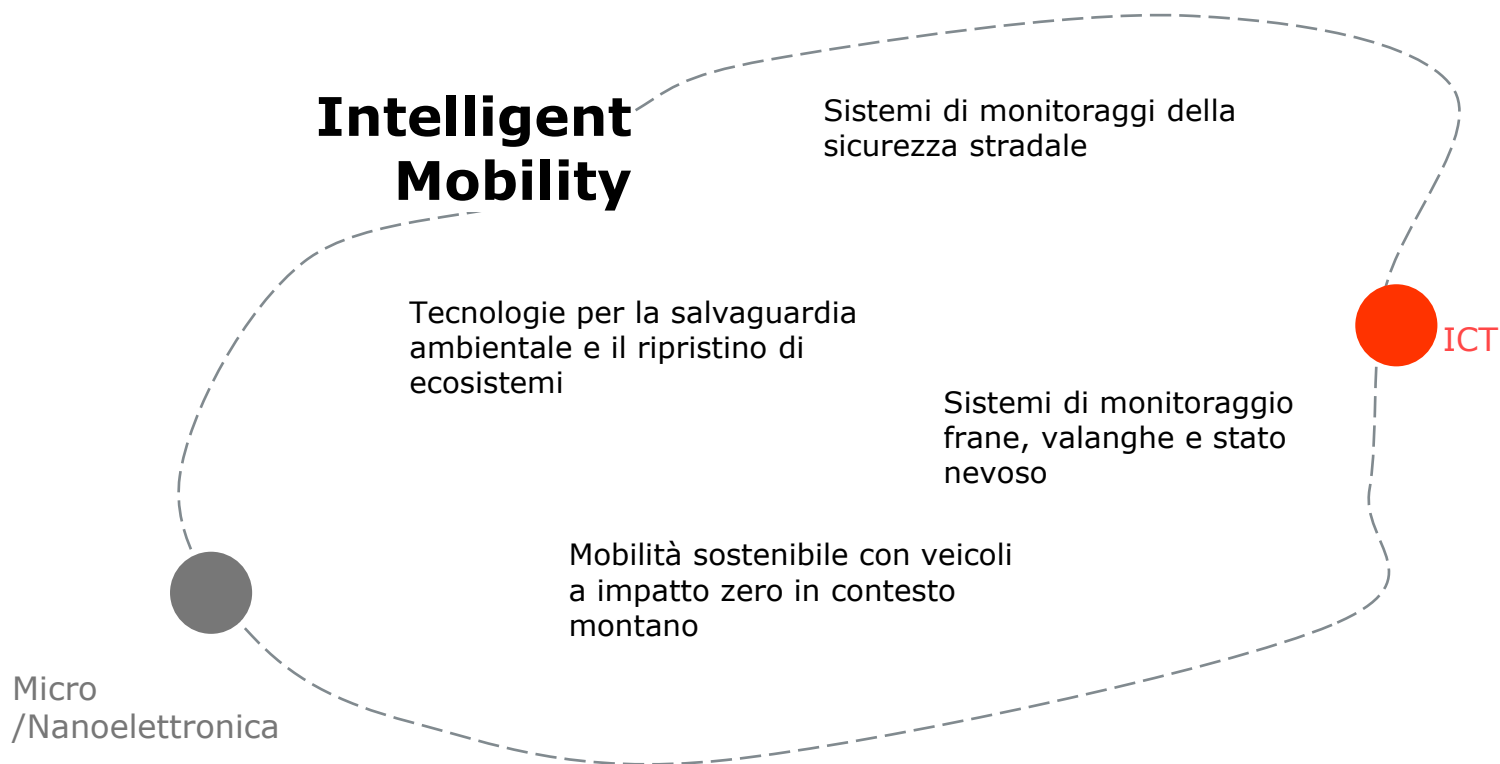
Intelligent Mobility

Sistemi di monitoraggi della sicurezza stradale

Tecnologie per la salvaguardia ambientale e il ripristino di ecosistemi

ICT

Sistemi di monitoraggio frane, valanghe e stato nevoso

Mobilità sostenibile con veicoli a impatto zero in contesto montano

Micro /Nanoelettronica